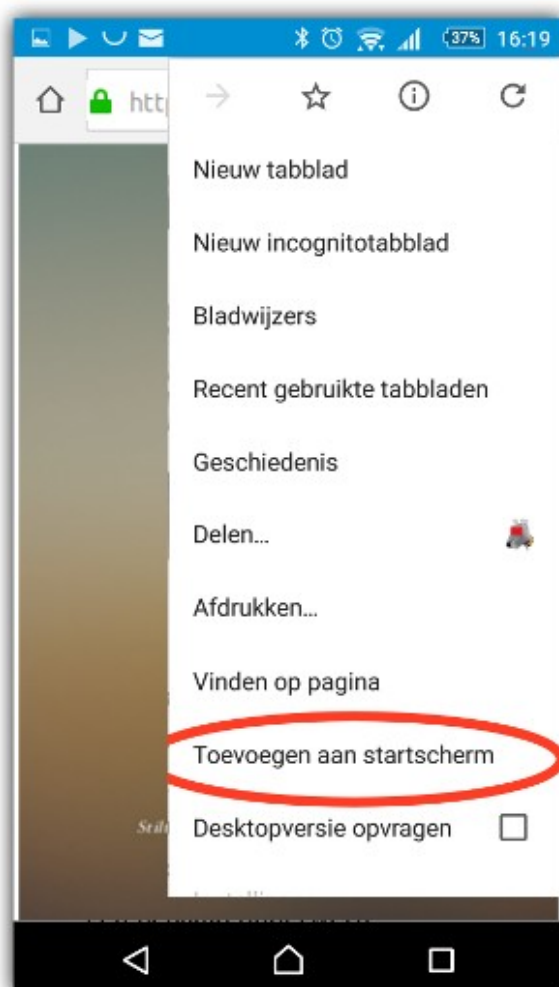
37% 16:19

http

Nieuw tabblad

Nieuw incognitotabblad

Bladwijzers

Recent gebruikte tabbladen

Geschiedenis

Delen...

Afdrukken...

Vinden op pagina

Toevoegen aan startscherm

Desktopversie opvragen

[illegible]